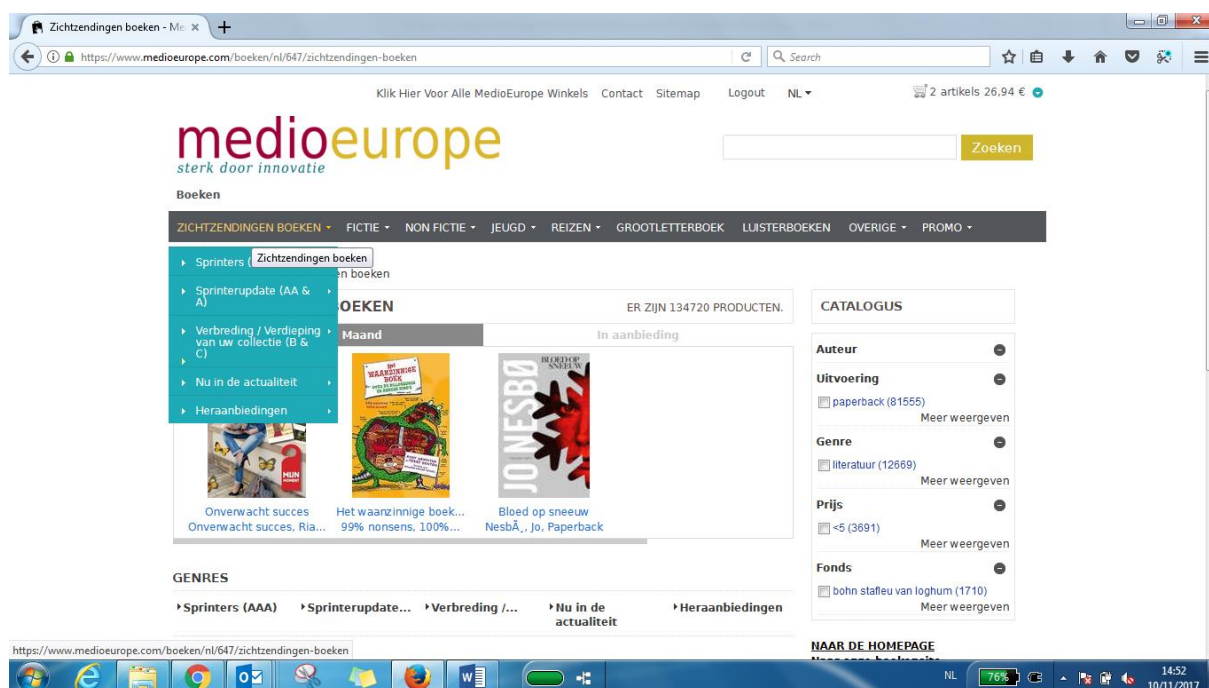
Zichtzendingen boeken - Me ×

https://www.medioeurope.com/boeken/nl/647/zichtzendingen-boeken

Search

Klik Hier Voor Alle MedioEurope Winkels Contact Sitemap Logout NL ▾ 2 artikels 26,94 €

medioeurope
sterk door innovatie

Zoeken

Boeken

ZICHTZENDINGEN BOEKEN ▾ FICTIE ▾ NON FICTIE ▾ JEUGD ▾ REIZEN ▾ GROOTLETTERBOEK LUISTERBOEKEN OVERIGE ▾ PROMO ▾

Sprinters ( Zichtzendingen boeken
Sprinterupdate (AA & A)
Verbreding / Verdieping van uw collectie (B & C)
Nu in de actualiteit
Heraanbiedingen

en boeken

OEKEN ER ZIJN 134720 PRODUCTEN.

Maand In aanbieding

Onverwacht succes
Onverwacht succes, Ria...

Het waanzinnige boek...
99% nonsens, 100%...

Bloed op sneeuw
NesbÃ¸, Jo, Paperback

CATALOGUS

Auteur

Uitvoering
paperback (81555)
Meer weergeven

Genre
literatuur (12669)
Meer weergeven

Prijs
<5 (3691)
Meer weergeven

Fonds
bohn stafleu van loghum (1710)
Meer weergeven

GENRES

Sprinters (AAA) Sprinterupdate... Verbreding /... Nu in de actualiteit Heraanbiedingen

NAAR DE HOMEPAGE

https://www.medioeurope.com/boeken/nl/647/zichtzendingen-boeken

NL 76% 14:52 10/11/2017